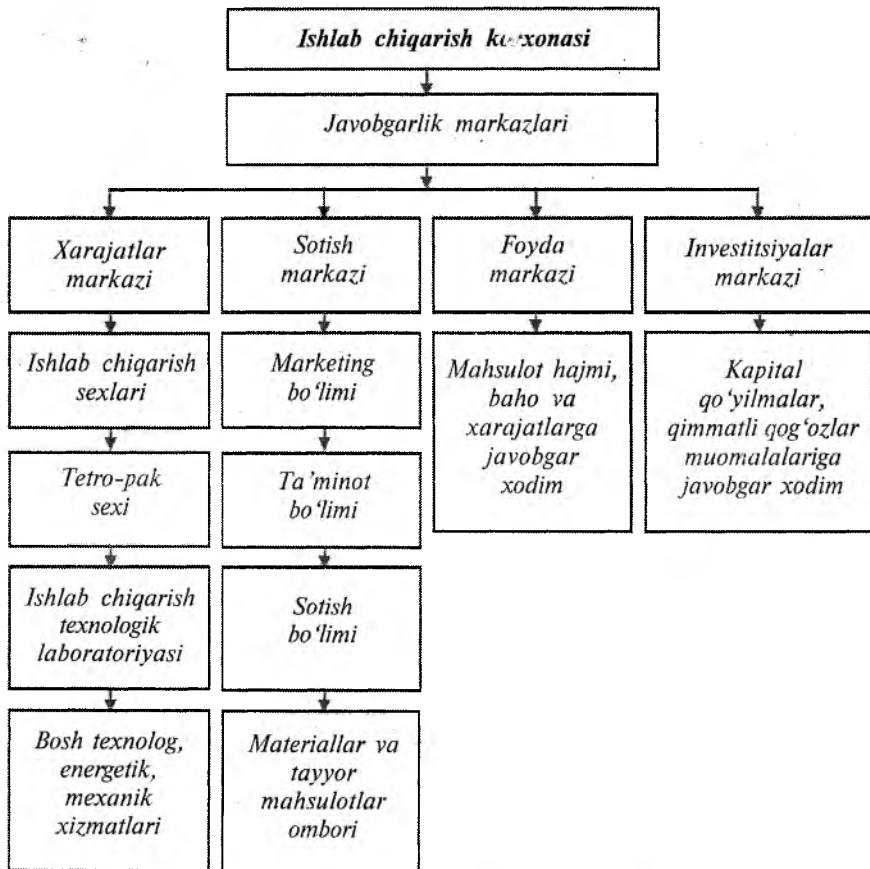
Ishlab chiqarish k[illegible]xonasi

Javobgarlik markazlari

Xarajatlar markazi

Ishlab chiqarish sexlari

Tetro-pak sexi

Ishlab chiqarish texnologik laboratoriyasi

Bosh texnolog, energetik, mexanik xizmatlari

Sotish markazi

Marketing bo'limi

Ta'minot bo'limi

Sotish bo'limi

Materiallar va tayyor mahsulotlar ombori

Foyda markazi

Mahsulot hajmi, baho va xarajatlarga javobgar xodim

Investitsiyalar markazi

Kapital qo'yilmalar, qimmatli qog'ozlar muomalalariga javobgar xodim